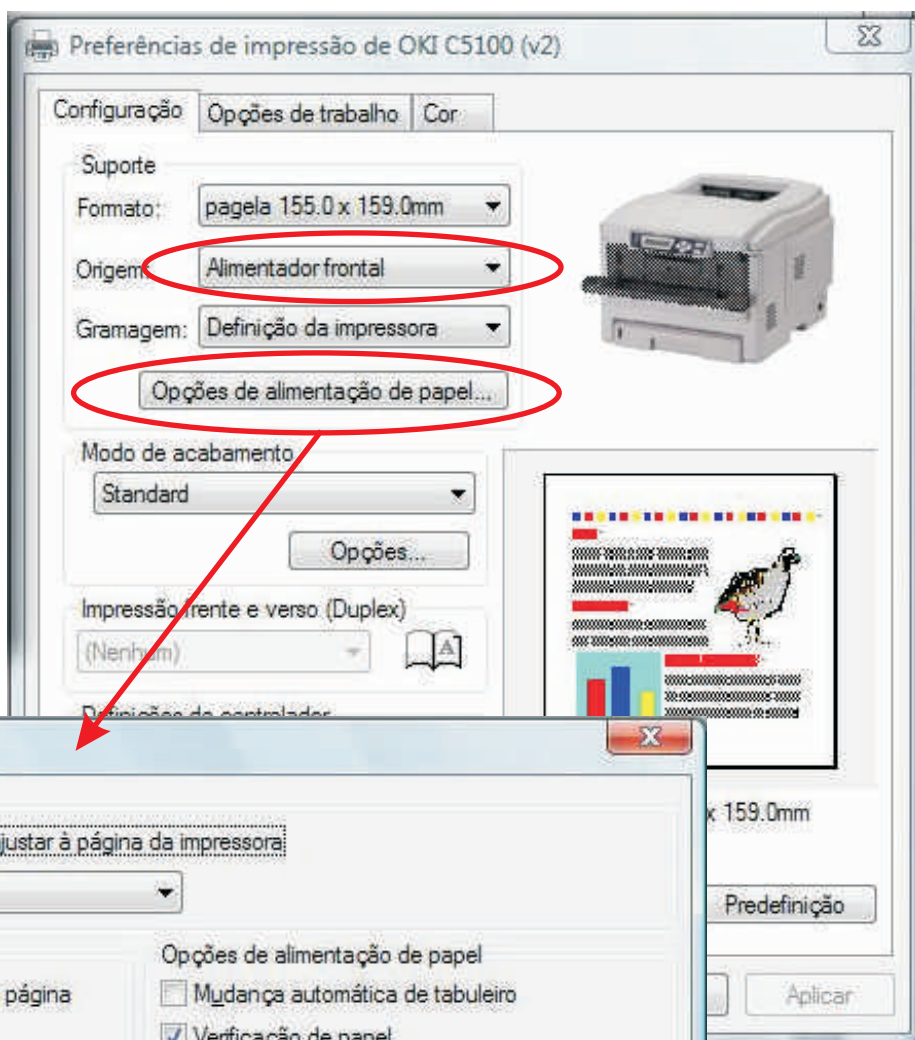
Preferências de impressão de OKI C5100 (v2)

Configuração | Opções de trabalho | Cor

Suporte
Formato: pagela 155.0 x 159.0mm
Origem: Alimentador frontal
Gramagem: Definição da impressora
Opções de alimentação de papel...

Modo de acabamento
Standard
Opções...

Impressão frente e verso (Duplex)
(Nenhum)

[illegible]

x 159.0mm

justar à página da impressora

Predefinição

Opções de alimentação de papel
página
Mudança automática de tabuleiro
Verificação de papel

Aplicar